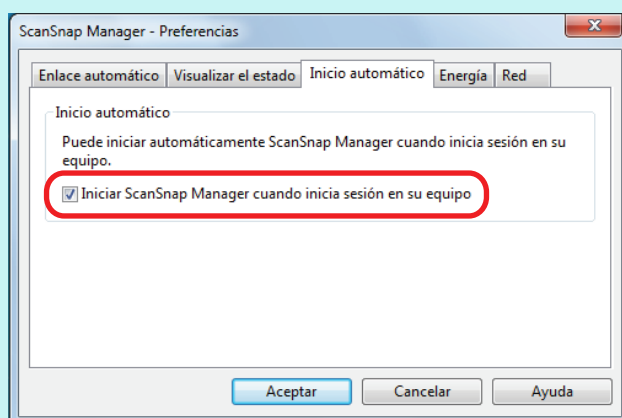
ScanSnap Manager - Preferencias

Enlace automático | Visualizar el estado | Inicio automático | Energía | Red

Inicio automático

Puede iniciar automáticamente ScanSnap Manager cuando inicia sesión en su equipo.

Iniciar ScanSnap Manager cuando inicia sesión en su equipo

Aceptar | Cancelar | Ayuda